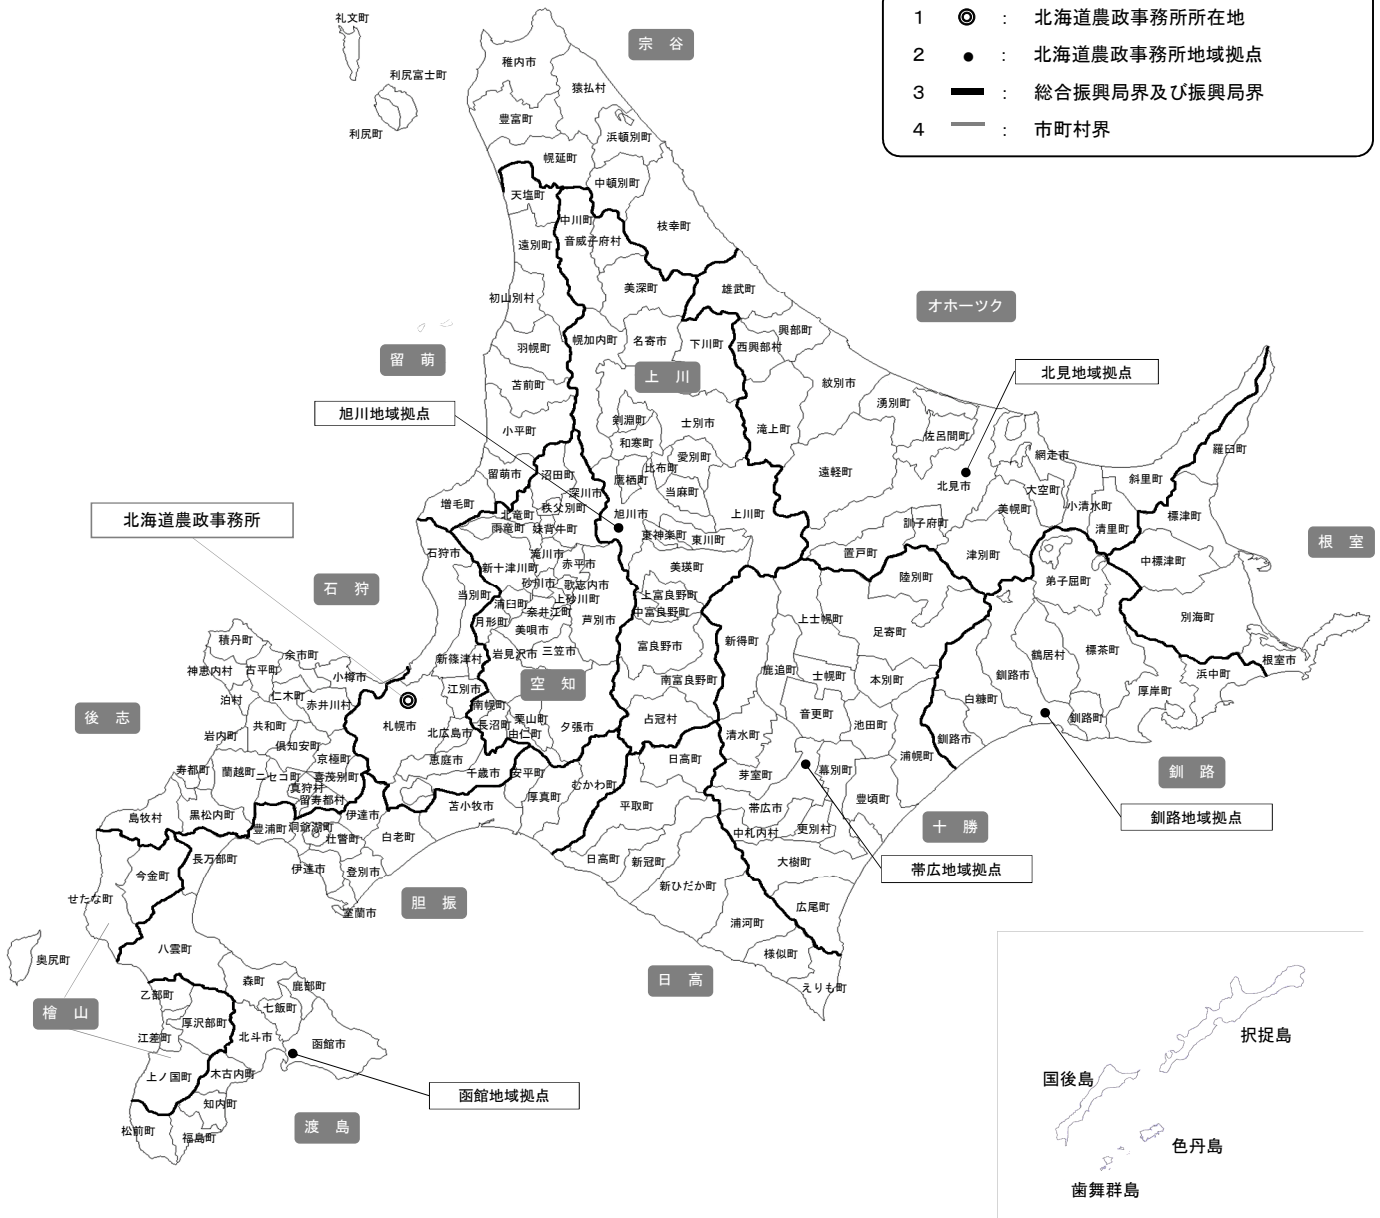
1 ◎ : 北海道農政事務所所在地
2 ● : 北海道農政事務所地域拠点
3 : 総合振興局界及び振興局界
4 : 市町村界

礼文町
利尻富士町
利尻町
宗谷
稚内市
猿払村
豊富町
浜頓別町
幌延町
中頓別町
天塩町
中川町
音威子府村
枝幸町
遠別町
美深町
雄武町
オホーツク
初山別村
留萌
羽幌町
幌加内町
名寄市
下川町
西興部村
興部町
北見地域拠点
上川
紋別市
苫前町
湧別町
旭川地域拠点
剣淵町
士別市
滝上町
佐呂間町
小平町
和寒町
愛別町
羅臼町
留萌市
沼田町
比布町
鷹栖町
遠軽町
網走市
北見市
斜里町
当麻町
深川市
秩父別町
大空町
小清水町
増毛町
北竜町
旭川市
上川町
美幌町
標津町
北海道農政事務所
雨竜町
妹背牛町
東神楽町
東川町
清里町
訓子府町
石狩市
滝川市
根室
新十津川町
赤平市
置戸町
津別町
中標津町
砂川市
歌志内市
美瑛町
陸別町
弟子屈町
石狩
当別町
浦臼町
上砂川町
上富良野町
奈井江町
中富良野町
別海町
月形町
芦別市
新得町
上士幌町
足寄町
積丹町
美唄市
余市町
新篠津村
岩見沢市
三笠市
富良野市
鶴居村
標茶町
神恵内村
古平町
小樽市
釧路市
鹿追町
根室市
仁木町
空知
南富良野町
士幌町
本別町
浜中町
泊村
赤井川村
江別市
白糠町
厚岸町
後志
共和町
札幌市
南幌町
栗山町
占冠村
音更町
池田町
北広島市
長沼町
夕張市
清水町
釧路町
岩内町
倶知安町
由仁町
釧路市
京極町
恵庭市
日高町
幕別町
浦幌町
釧路
寿都町
蘭越町
ニセコ町
喜茂別町
千歳市
安平町
芽室町
真狩村
むかわ町
留寿都村
厚真町
帯広市
豊頃町
十勝
黒松内町
苫小牧市
平取町
島牧村
豊浦町
洞爺湖町
伊達市
中札内村
更別村
釧路地域拠点
壮瞥町
白老町
長万部町
伊達市
日高町
新冠町
大樹町
帯広地域拠点
今金町
登別市
新ひだか町
せたな町
胆振
広尾町
室蘭市
八雲町
浦河町
奥尻町
日高
様似町
森町
鹿部町
えりも町
乙部町
択捉島
檜山
厚沢部町
七飯町
江差町
北斗市
函館市
国後島
上ノ国町
木古内町
函館地域拠点
色丹島
知内町
渡島
松前町
福島町
歯舞群島